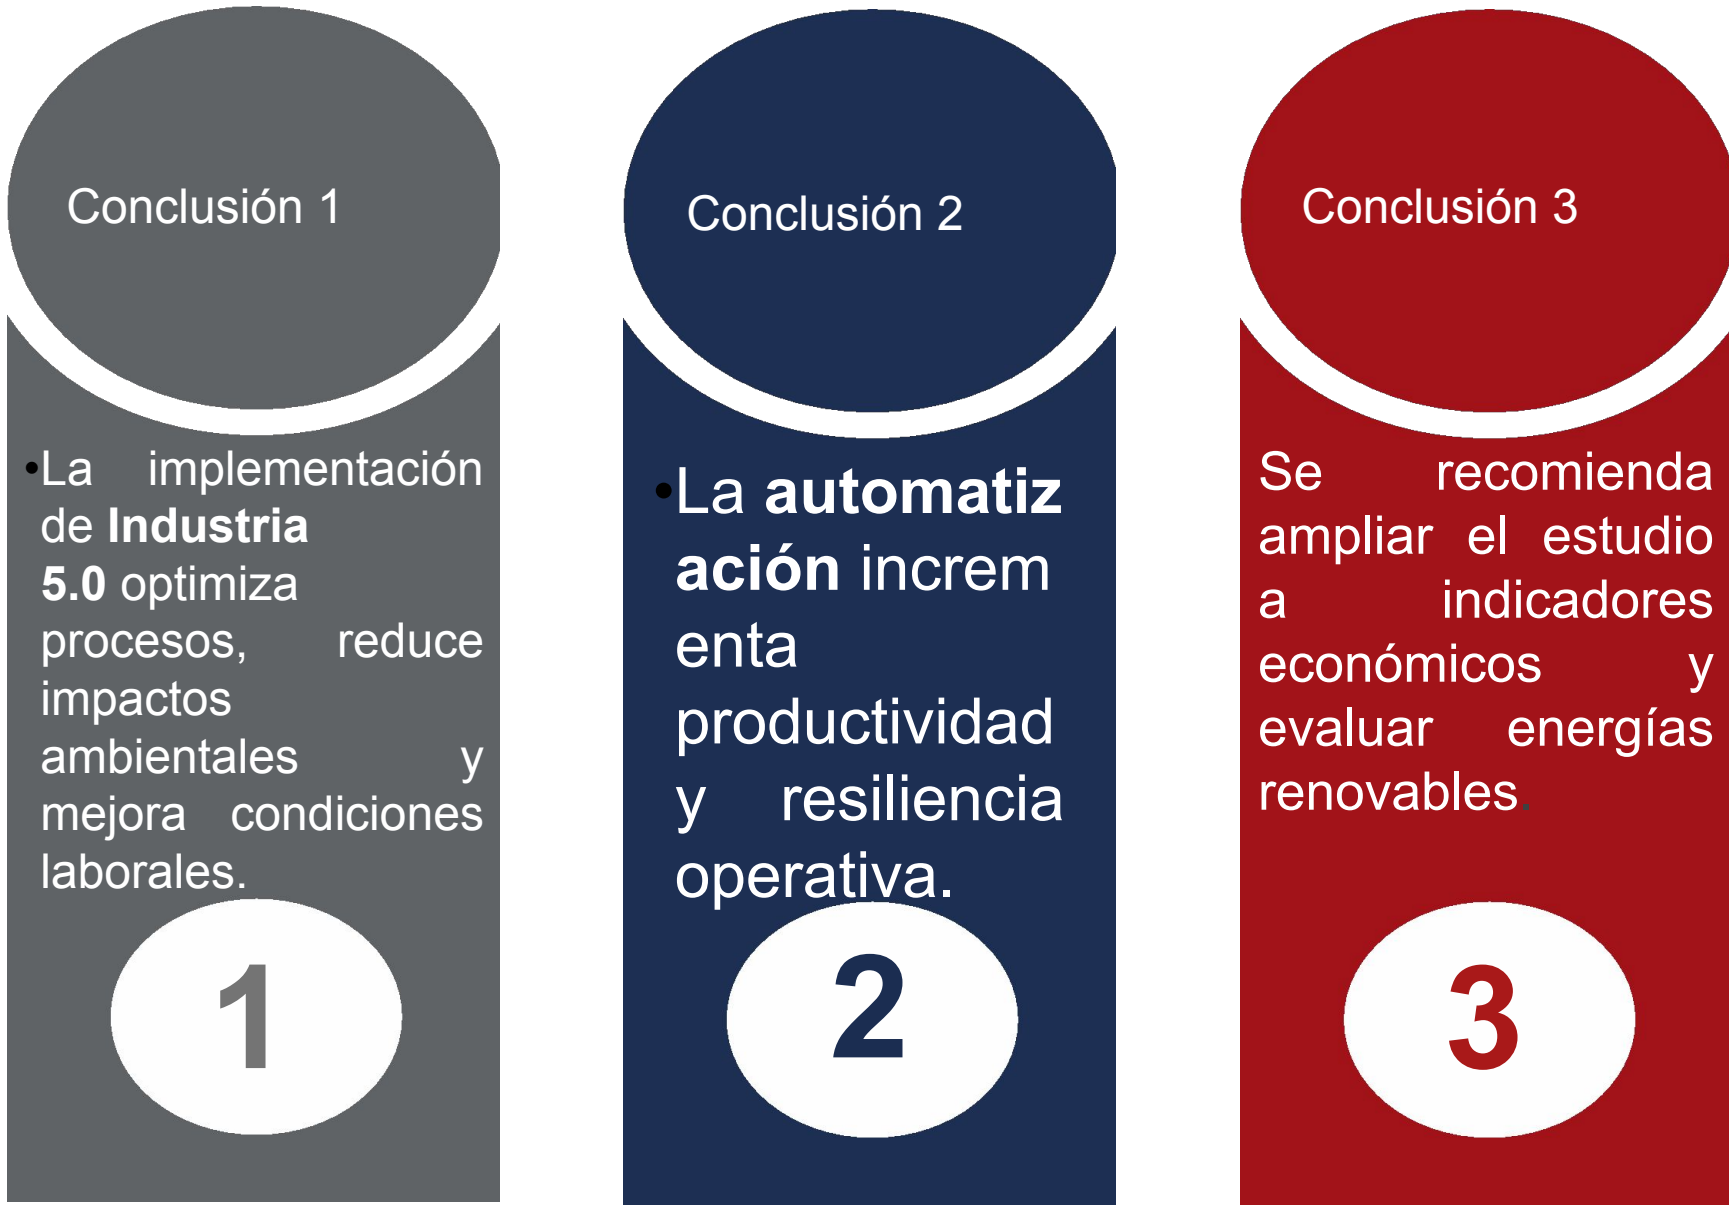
Conclusión 1

•La implementación de **Industria 5.0** optimiza procesos, reduce impactos ambientales y mejora condiciones laborales.

1

Conclusión 2

•La **automatización** incrementa productividad y resiliencia operativa.

2

Conclusión 3

Se recomienda ampliar el estudio a indicadores económicos y evaluar energías renovables.

3